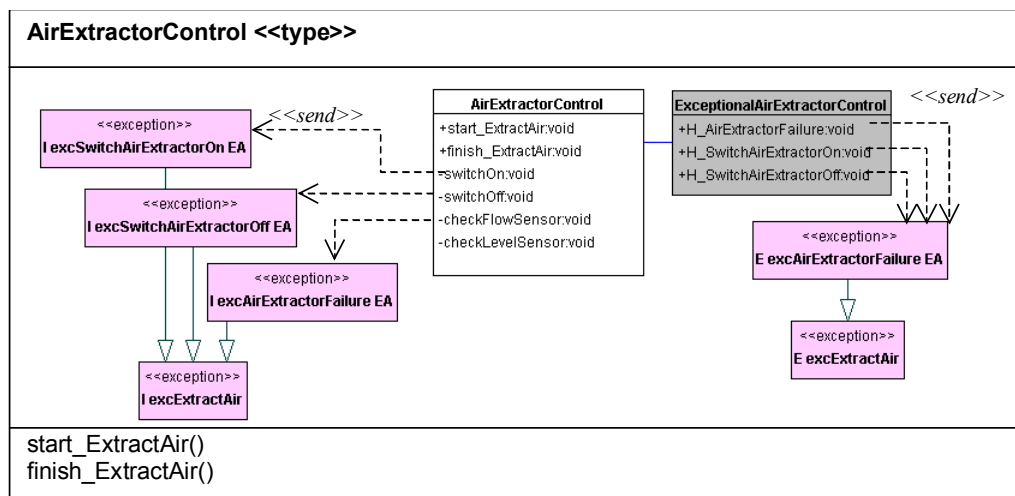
AirExtractorControl <<type>>

<<send>>

<<exception>>
I excSwitchAirExtractorOn EA

<<exception>>
I excSwitchAirExtractorOff EA

<<exception>>
I excAirExtractorFailure EA

<<exception>>
I excExtractAir

AirExtractorControl
+start_ExtractAir:void
+finish_ExtractAir:void
-switchOn:void
-switchOff:void
-checkFlowSensor:void
-checkLevelSensor:void

ExceptionalAirExtractorControl
+H_AirExtractorFailure:void
+H_SwitchAirExtractorOn:void
+H_SwitchAirExtractorOff:void

<<send>>

<<exception>>
E excAirExtractorFailure EA

<<exception>>
E excExtractAir

start_ExtractAir()
finish_ExtractAir()